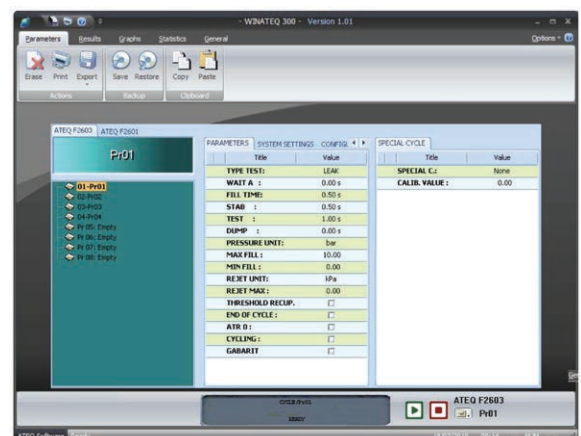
- WINATEQ 300 - Version 1.01

Parameters Results Graphs Statistics General Options

Erase Print Export Save Restore Copy Paste

Actions Backup Clipboard

ATEQ F2603 ATEQ F2601

Pr01

01-Pr01
02-Pr02
03-Pr03
04-Pr04
Pr 05: Empty
Pr 06: Empty
Pr 07: Empty
Pr 08: Empty

PARAMETERS SYSTEM SETTINGS CONFIG

| Title | Value |
|---|---|
| TYPE TEST: | LEAK |
| WAIT A : | 0.00 s |
| FILL TIME: | 0.50 s |
| STAB : | 0.50 s |
| TEST : | 1.00 s |
| DUMP : | 0.00 s |
| PRESSURE UNIT: | bar |
| MAX FILL : | 10.00 |
| MIN FILL : | 0.00 |
| REJET UNIT: | kPa |
| REJET MAX : | 0.00 |
| THRESHOLD RECUP. | |
| END OF CYCLE : | |
| ATR 0 : | |
| CYCLING : | |
| GABARIT | |

SPECIAL CYCLE

| Title | Value |
|---|---|
| SPECIAL C.: | None |
| CALIB. VALUE : | 0.00 |

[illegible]
READY

ATEQ F2603
Pr01